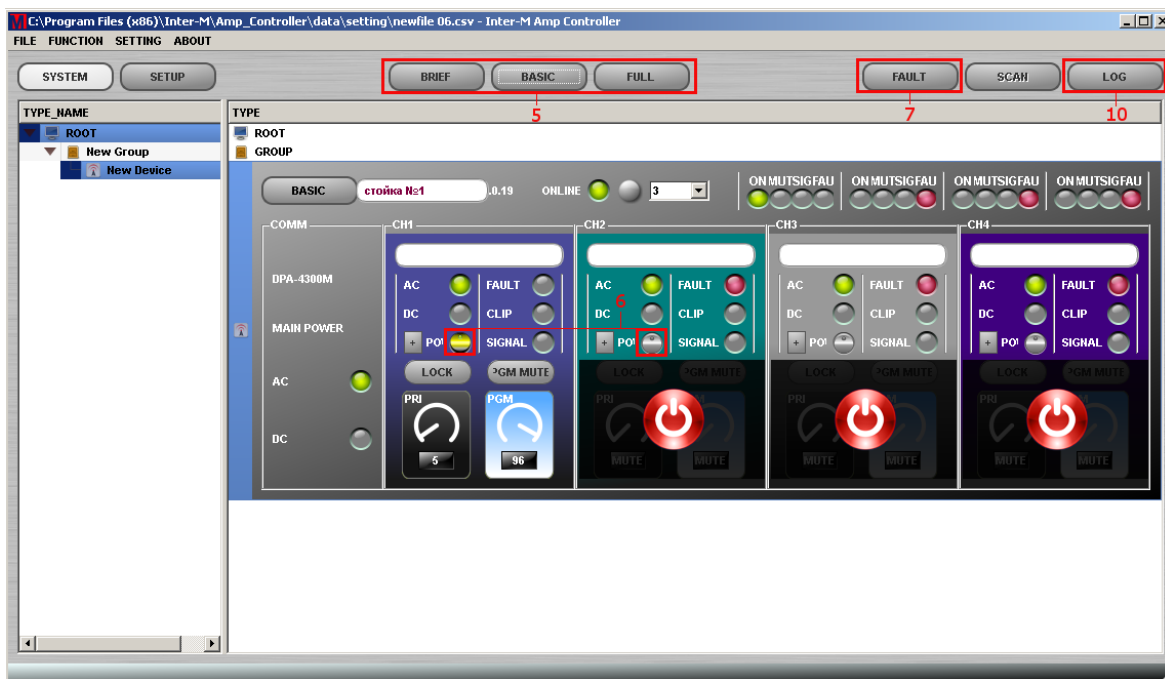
C:\Program Files (x86)\Inter-M\Amp_Controller\data\setting\newfile 06.csv - Inter-M Amp Controller

FILE FUNCTION SETTING ABOUT

SYSTEM SETUP BRIEF BASIC FULL FAULT SCAN LOG

5 7 10

TYPE_NAME
ROOT
New Group
New Device

TYPE
ROOT
GROUP

BASIC стойка №1 .0.19 ONLINE 3

ON MUT SIG FAU ON MUT SIG FAU ON MUT SIG FAU ON MUT SIG FAU

COMM
DPA-4300M
MAIN POWER
AC
DC

CH1
AC FAULT
DC CLIP
+ POW SIGNAL
LOCK PGM MUTE
PRI PGM
5 96

CH2
AC FAULT
DC CLIP
+ POW SIGNAL
6
LOCK PGM MUTE
PRI
MUTE MUTE

CH3
AC FAULT
DC CLIP
+ POW SIGNAL
LOCK PGM MUTE
PRI
MUTE MUTE

CH4
AC FAULT
DC CLIP
+ POW SIGNAL
LOCK PGM MUTE
PRI
MUTE MUTE